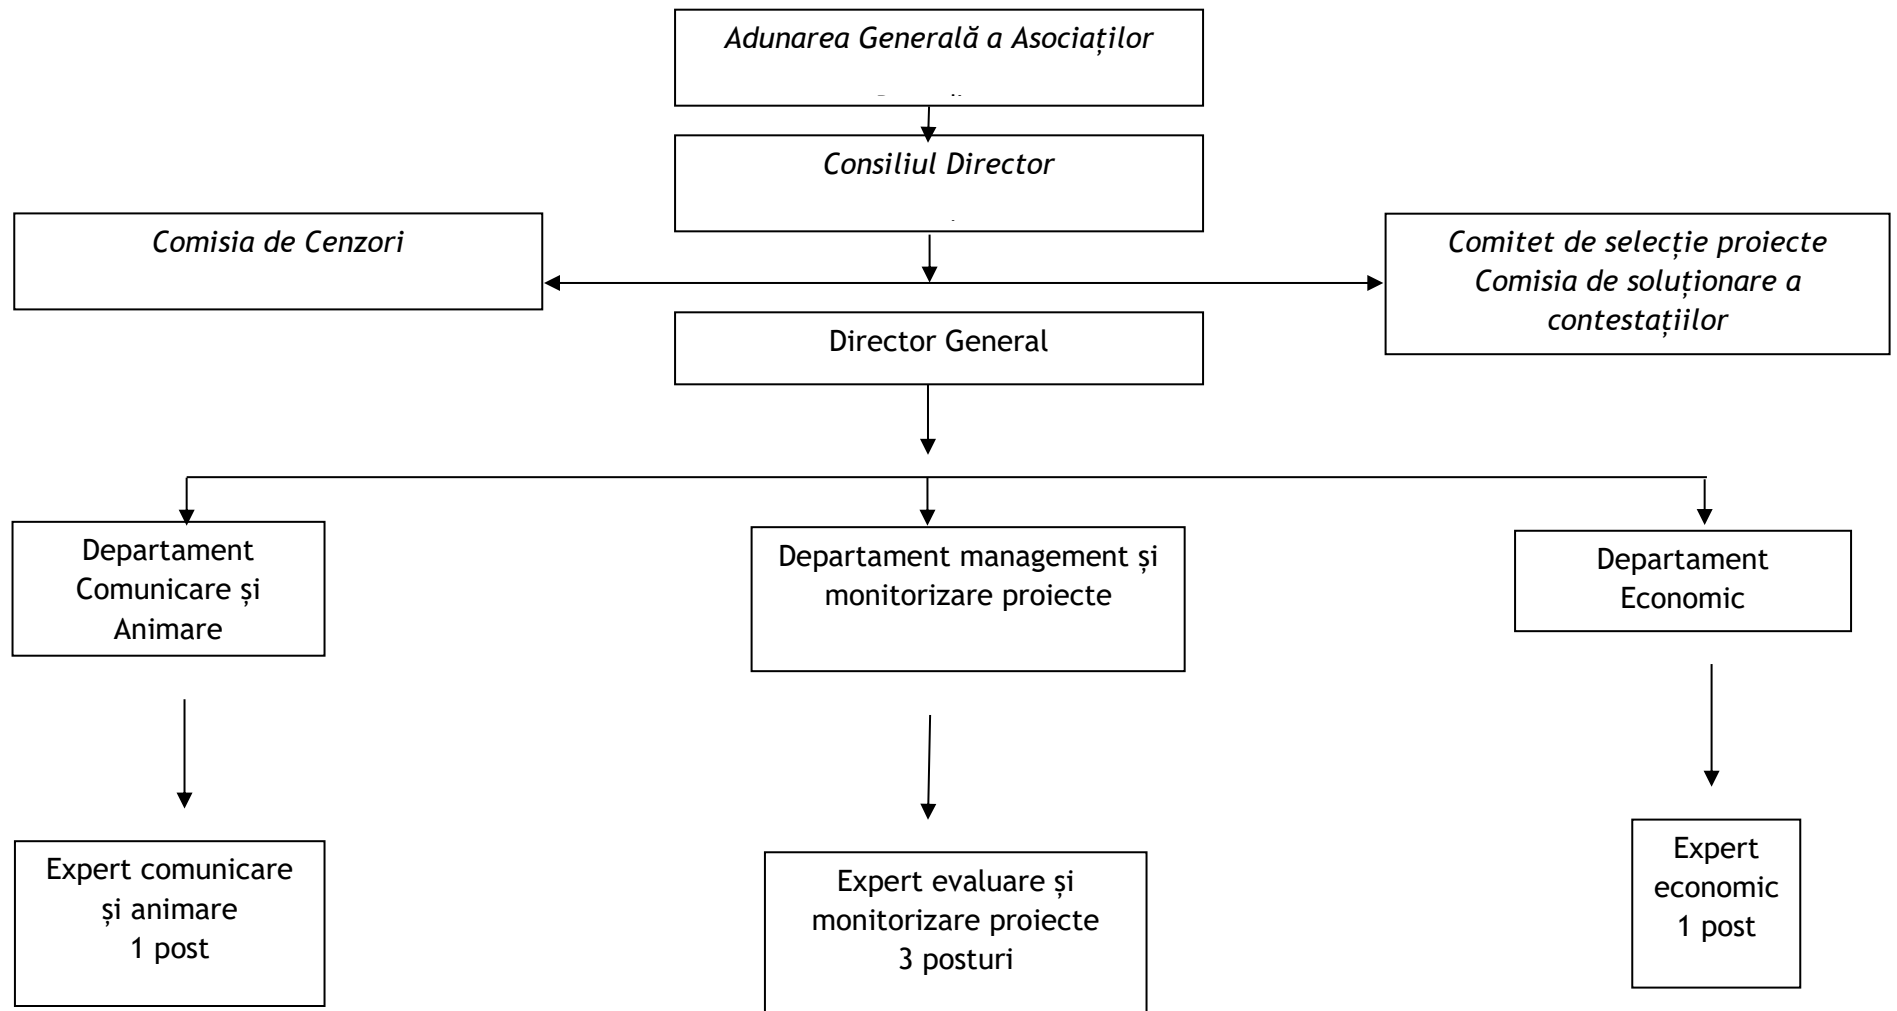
Adunarea Generală a Asociaților

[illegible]

Consiliul Director

Comisia de Cenzori

Comitet de selecție proiecte
Comisia de soluționare a contestațiilor

Director General

Departament Comunicare și Animare

Departament management și monitorizare proiecte

Departament Economic

Expert comunicare și animare
1 post

Expert evaluare și monitorizare proiecte
3 posturi

Expert economic
1 post